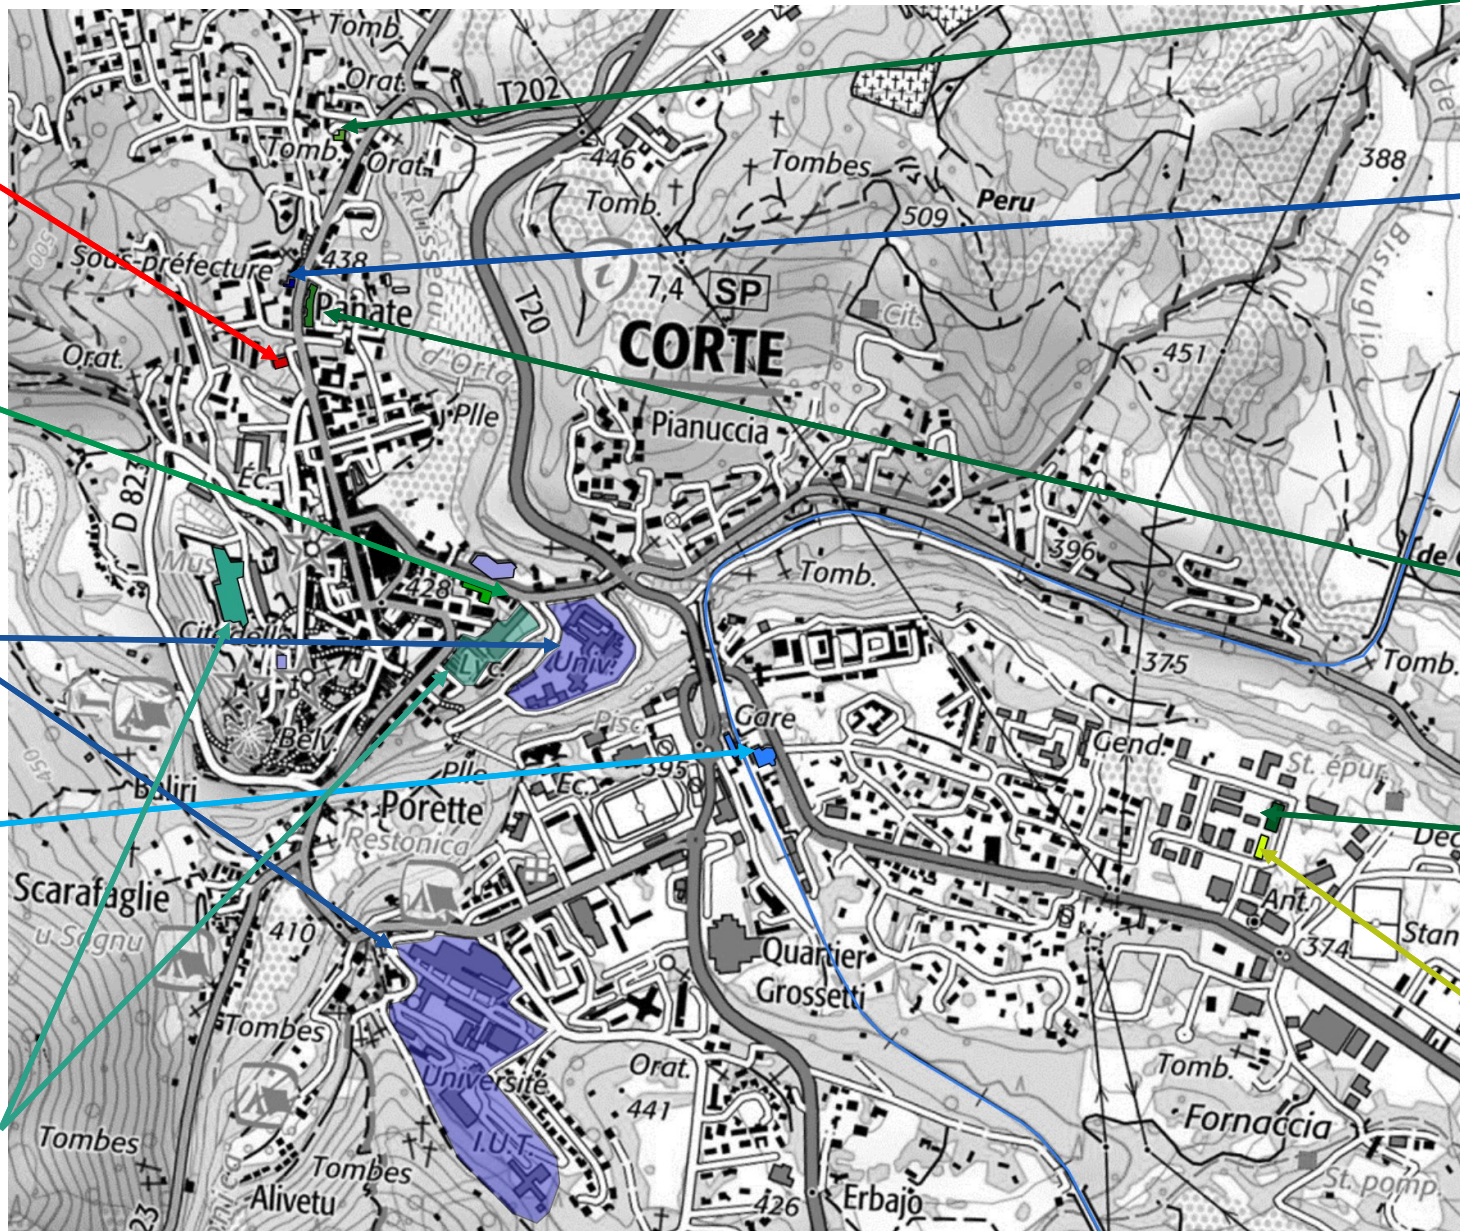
Tomb.
Orat.
T202
Tomb.
Orat.
446
Tombes
Tomb.
509
Peru
388
Sous-préfecture
438
Paiiate
7,4
SP
Cit.
T20
CORTE
451
Bistuglio
Orat.
Ruisseau d'Orta
Plle
Pianuccia
D 823
Éc.
Mus.
396
428
Tomb.
de
Citadelle
Lyc.
Univ.
375
Tomb.
Belv.
Pisc.
Gare
Gend.
St. épur.
Baliri
Plle
Éc.
393
Porette
Restonica
Scarafaglie
u Sognu
410
Ant.
374
Stan
Quartier
Grossetti
Tombes
Université
Orat.
441
Tomb.
Fornaccia
I.U.T.
Tombes
Tombes
Alivetu
426
Erbajo
St. pomp.
450
500